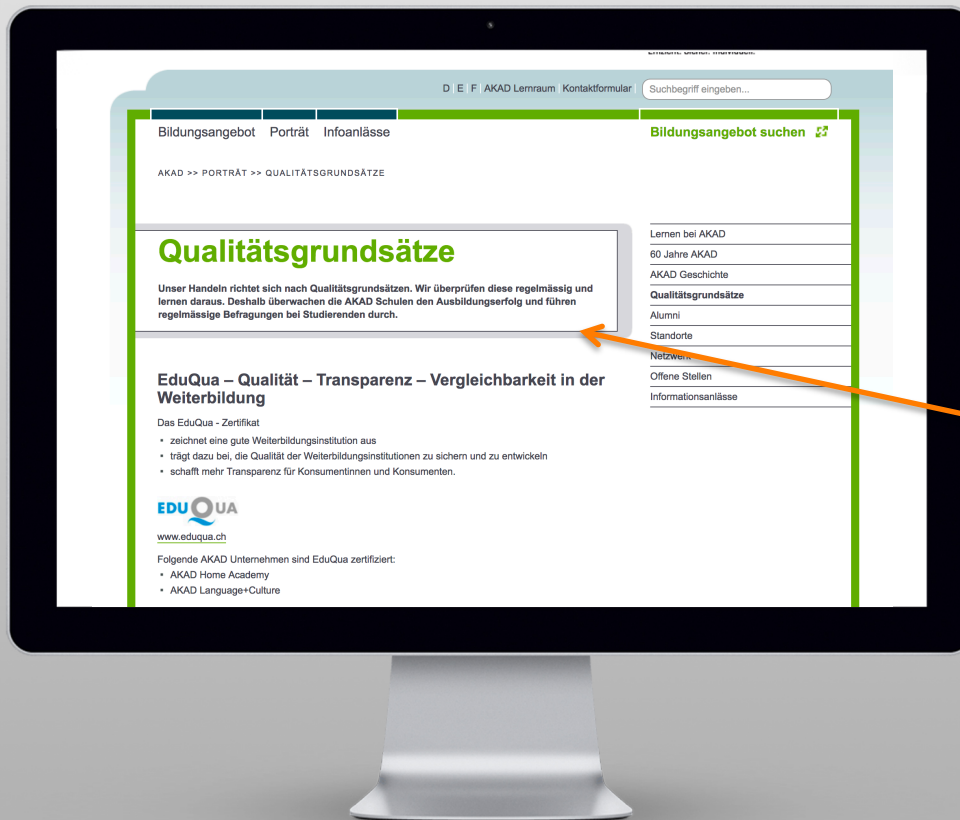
D | E | F | AKAD Lernraum | Kontaktformular | Suchbegriff eingeben...

Bildungsangebot Porträt Infoanlässe

Bildungsangebot suchen

AKAD >> PORTRÄT >> QUALITÄTSGRUNDSÄTZE

Qualitätsgrundsätze

Unser Handeln richtet sich nach Qualitätsgrundsätzen. Wir überprüfen diese regelmässig und lernen daraus. Deshalb überwachen die AKAD Schulen den Ausbildungserfolg und führen regelmässige Befragungen bei Studierenden durch.

EduQua – Qualität – Transparenz – Vergleichbarkeit in der Weiterbildung

Das EduQua - Zertifikat

- zeichnet eine gute Weiterbildungsinstitution aus
- trägt dazu bei, die Qualität der Weiterbildungsinstitutionen zu sichern und zu entwickeln
- schafft mehr Transparenz für Konsumentinnen und Konsumenten.

EDUQUA

www.eduqua.ch

Folgende AKAD Unternehmen sind EduQua zertifiziert:

- AKAD Home Academy
- AKAD Language+Culture

Lernen bei AKAD
60 Jahre AKAD
AKAD Geschichte
Qualitätsgrundsätze
Alumni
Standorte
Netzwe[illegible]
Offene Stellen
Informationsanlässe